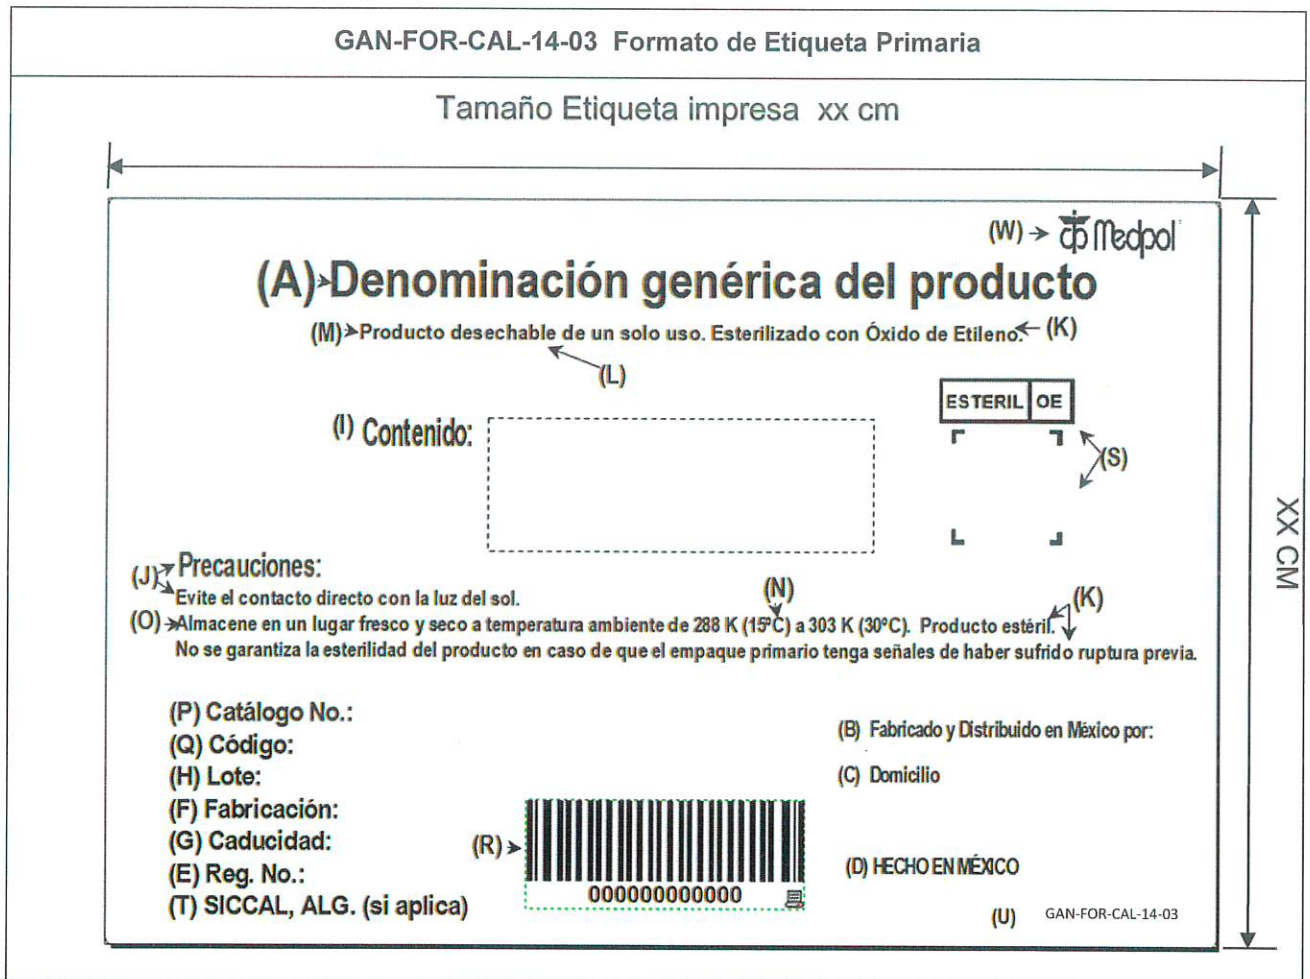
GAN-FOR-CAL-14-03 Formato de Etiqueta Primaria

Tamaño Etiqueta impresa xx cm

XX CM

(W) → Medpol

(A) Denominación genérica del producto

(M) Producto desechable de un solo uso. Esterilizado con Óxido de Etileno. (K)

(L)

(I) Contenido:

| ESTERIL | OE |
|---|---|

(S)

(J) Precauciones:
Evite el contacto directo con la luz del sol.
(N)
(K)
(O) Almacene en un lugar fresco y seco a temperatura ambiente de 288 K (15°C) a 303 K (30°C). Producto estéril.
No se garantiza la esterilidad del producto en caso de que el empaque primario tenga señales de haber sufrido ruptura previa.

(P) Catálogo No.:
(Q) Código:
(H) Lote:
(F) Fabricación:
(G) Caducidad:
(E) Reg. No.:
(T) SICCAL, ALG. (si aplica)

(R)
000000000000

(B) Fabricado y Distribuido en México por:
(C) Domicilio
(D) HECHO EN MÉXICO

(U) GAN-FOR-CAL-14-03